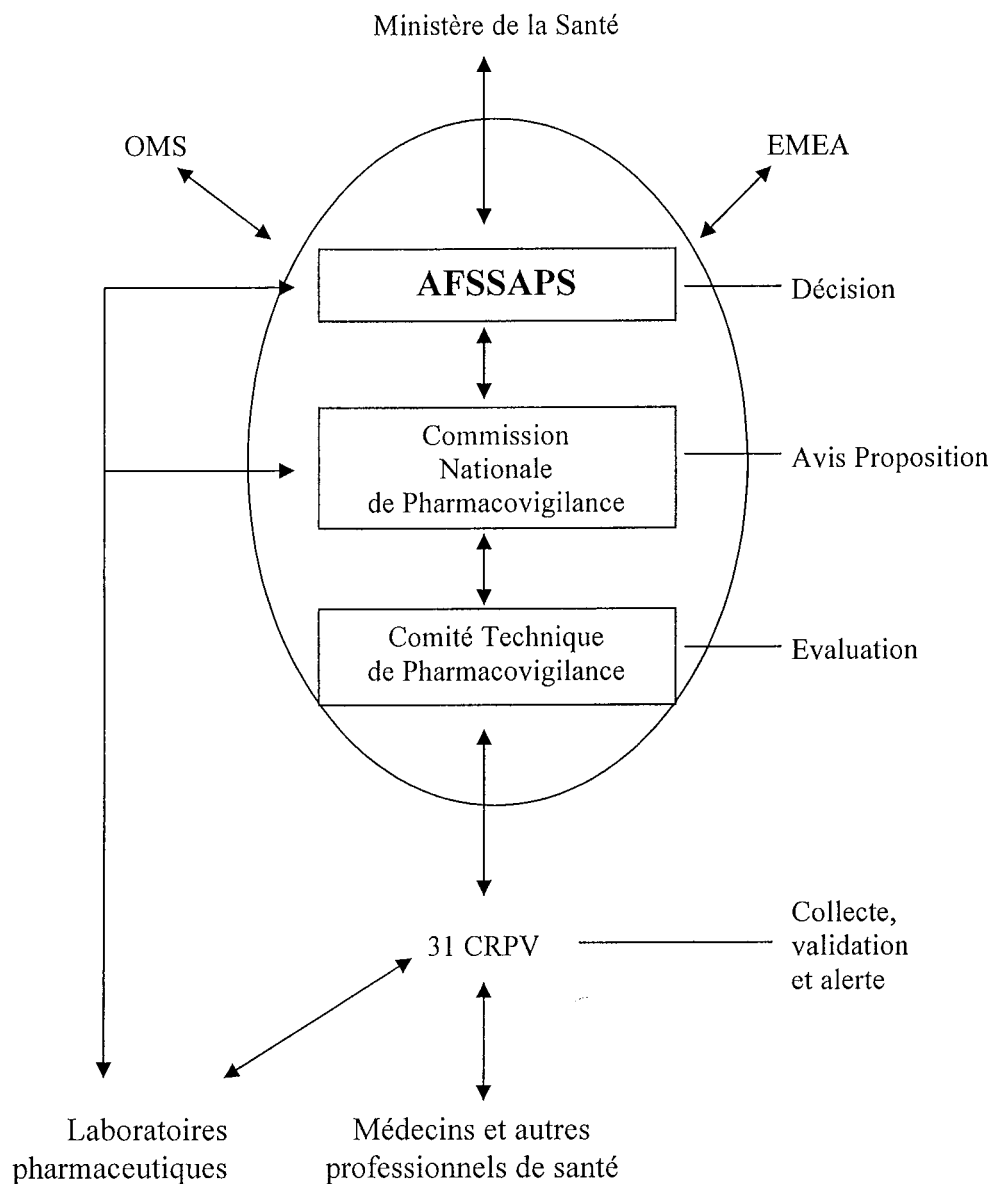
Ministère de la Santé

OMS

EMEA

AFSSAPS

Décision

Commission Nationale de Pharmacovigilance

Avis Proposition

Comité Technique de Pharmacovigilance

Evaluation

31 CRPV

Collecte, validation et alerte

Laboratoires pharmaceutiques

Médecins et autres professionnels de santé